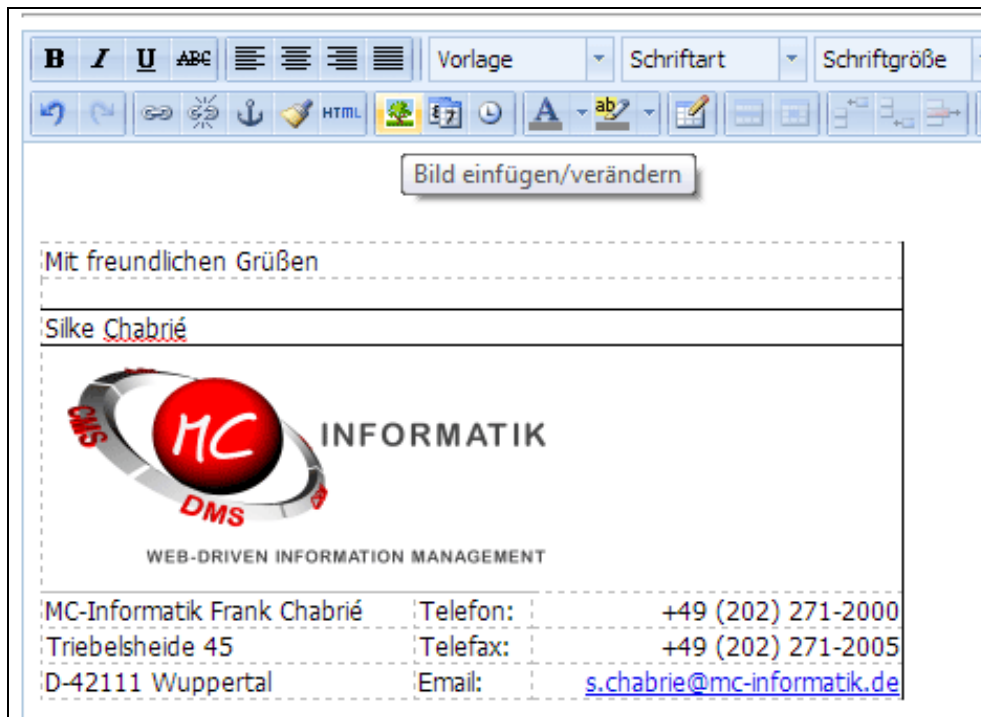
B I U ABC Vorlage Schriftart Schriftgröße

HTML

Bild einfügen/verändern

Mit freundlichen Grüßen

Silke Chabrié

CMS MC DMS INFORMATIK

WEB-DRIVEN INFORMATION MANAGEMENT

| MC-Informatik Frank Chabrié | Telefon: | +49 (202) 271-2000 |
|---|---|---|
| Triebelsheide 45 | Telefax: | +49 (202) 271-2005 |
| D-42111 Wuppertal | Email: | s.chabrie@mc-informatik.de |